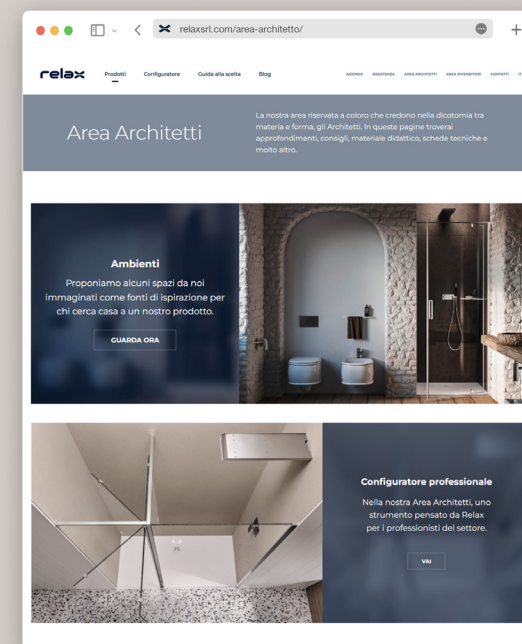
relaxsrl.com/area-architetto/

relax Prodotti Configuratore Guida alla scelta Blog

AZIENDA ASSISTENZA AREA ARCHITETTI AREA RIVENDITORI CONTATTI

Area Architetti

La nostra area riservata a coloro che credono nella dicotomia tra materia e forma, gli Architetti. In queste pagine troverai approfondimenti, consigli, materiale didattico, schede tecniche e molto altro.

Ambienti

Proponiamo alcuni spazi da noi immaginati come fonti di ispirazione per chi cerca casa a un nostro prodotto.

GUARDA ORA

Configuratore professionale

Nella nostra Area Architetti, uno strumento pensato da Relax per i professionisti del settore.

VAI